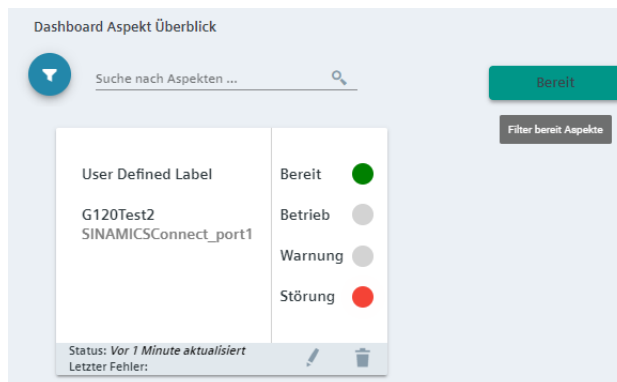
Dashboard Aspekt Überblick

Suche nach Aspekten ...

Bereit

Filter bereit Aspekte

User Defined Label

G120Test2
SINAMICSConnect_port1

Bereit

Betrieb

Warnung

Störung

Status: Vor 1 Minute aktualisiert
Letzter Fehler: